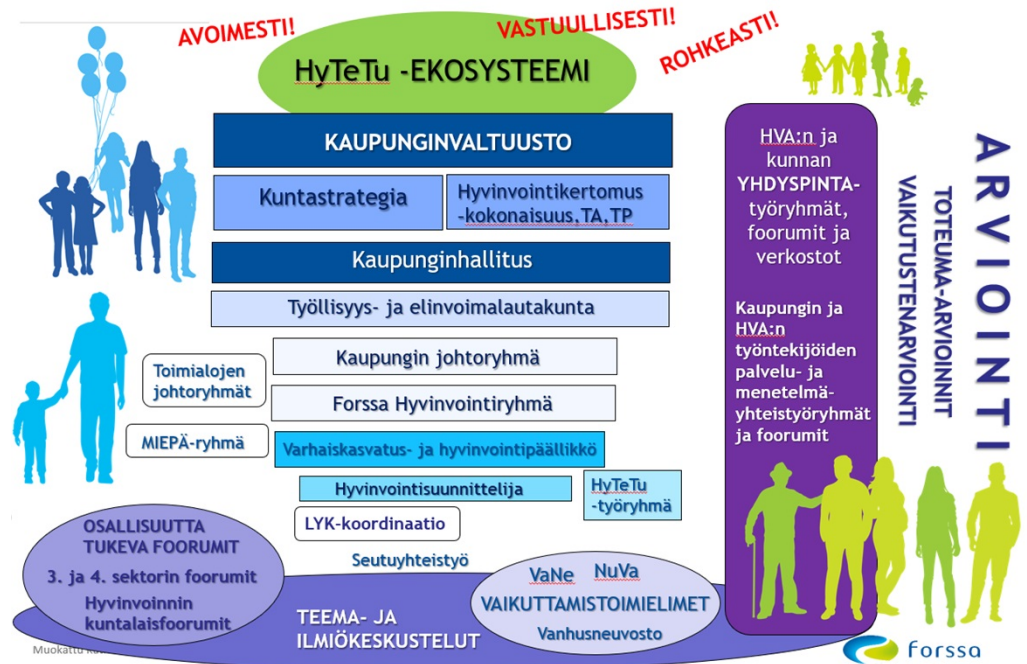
AVOIMESTI! VASTUULLISESTI! ROHKEASTI!

HyTeTu -EKOSYSTEEMI

KAUPUNGINVALTUUSTO

Kuntastrategia

Hyvinvointikertomus -kokonaisuus,TA,TP

Kaupunginhallitus

Työllisyys- ja elinvoimalautakunta

Toimialojen johtoryhmät

Kaupungin johtoryhmä

Forssa Hyvinvointiryhmä

MIEPÄ-ryhmä

Varhaiskasvatus- ja hyvinvointipäällikkö

Hyvinvointisuunnittelija

HyTeTu -työryhmä

LYK-koordinaatio

Seutuyhteistyö

OSALLISUUTTA TUKEVA FOORUMIT

3. ja 4. sektorin foorumit

Hyvinvoinnin kuntalaisfoorumit

TEEMA- JA ILMIÖKESKUSTELUT

VaNe NuVa

VAIKUTTAMISTOIMIELIMET

Vanhusneuvosto

HVA:n ja kunnan YHDYSPINTA-työryhmät, foorumit ja verkostot

Kaupungin ja HVA:n työntekijöiden palvelu- ja menetelmä-yhteistyöryhmät ja foorumit

ARVIOINTI

TOTEUMA-ARVIOINNIT

VAIKUTUSTENARVIOINTI

Muokattu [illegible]

forssa